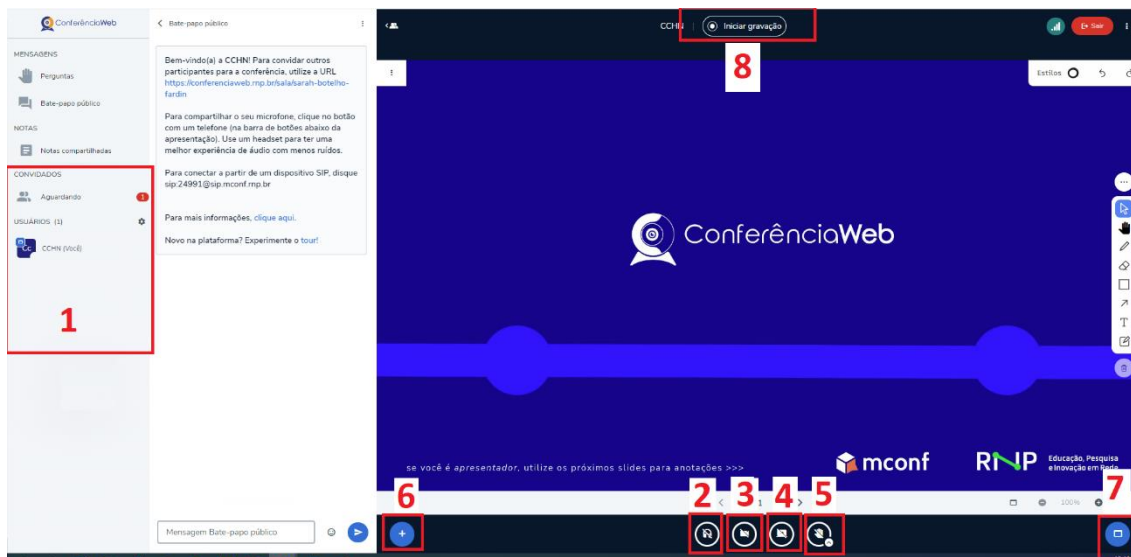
ConferênciaWeb

MENSAGENS

Perguntas

Bate-papo público

NOTAS

Notas compartilhadas

CONVIDADOS

Aguardando 1

USUÁRIOS (1)

CCHN (Você)

1

Bate-papo público

Bem-vindo(a) a CCHN! Para convidar outros participantes para a conferência, utilize a URL https://conferenciaweb.rnp.br/sala/sarah-botelho-fardin

Para compartilhar o seu microfone, clique no botão com um telefone (na barra de botões abaixo da apresentação). Use um headset para ter uma melhor experiência de áudio com menos ruídos.

Para conectar a partir de um dispositivo SIP, disque sip:24991@sip.mconf.rnp.br

Para mais informações, clique aqui.

Novo na plataforma? Experimente o tour!

Mensagem Bate-papo público

CCHN | Iniciar gravação

8

Sair

Estilos

ConferênciaWeb

se você é apresentador, utilize os próximos slides para anotações >>>

mconf

RNP Educação, Pesquisa e Inovação em Rede

6

2 3 4 5

1

100%

7